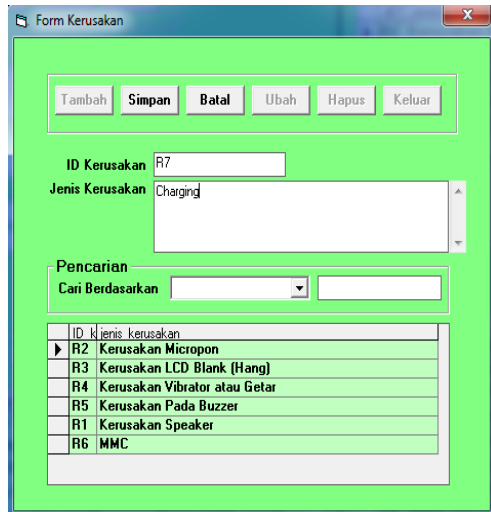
Form Kerusakan

Tambah Simpan Batal Ubah Hapus Keluar

ID Kerusakan R7

Jenis Kerusakan Charging

Pencarian

Cari Berdasarkan

| ID_k | jenis_kerusakan |
|---|---|
| R2 | Kerusakan Micropon |
| R3 | Kerusakan LCD Blank (Hang) |
| R4 | Kerusakan Vibrator atau Getar |
| R5 | Kerusakan Pada Buzzer |
| R1 | Kerusakan Speaker |
| R6 | MMC |